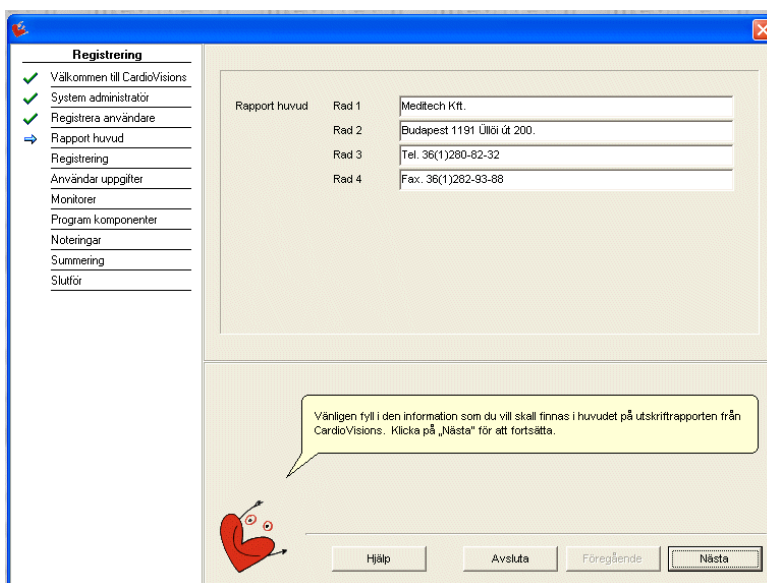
Registrering
Välkommen till CardioVisions
System administratör
Registrera användare
Rapport huvud
Registrering
Användar uppgifter
Monitorer
Program komponenter
Noteringar
Summering
Slutför

Rapport huvud
Rad 1 Meditech Kft.
Rad 2 Budapest 1191 Üllöi út 200.
Rad 3 Tel. 36(1)280-82-32
Rad 4 Fax. 36(1)282-93-88

Vänligen fyll i den information som du vill skall finnas i huvudet på utskriftrapporten från CardioVisions. Klicka på „Nästa" för att fortsätta.

Hjälp
Avsluta
Föregående
Nästa